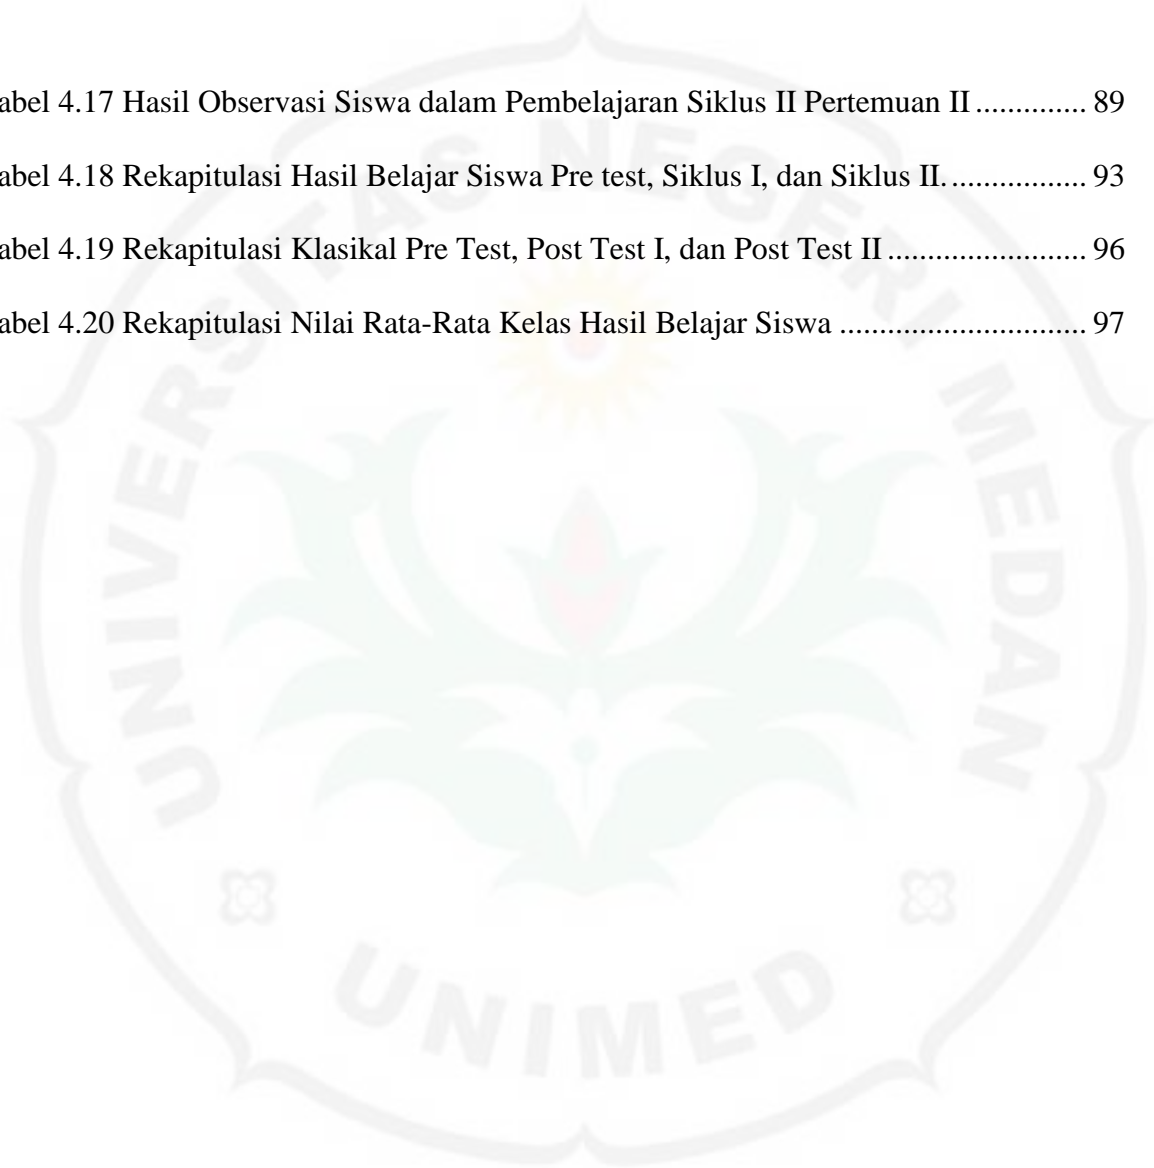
abel 4.17 Hasil Observasi Siswa dalam Pembelajaran Siklus II Pertemuan II .............. 89

abel 4.18 Rekapitulasi Hasil Belajar Siswa Pre test, Siklus I, dan Siklus II. ................ 93

abel 4.19 Rekapitulasi Klasikal Pre Test, Post Test I, dan Post Test II ........................ 96

abel 4.20 Rekapitulasi Nilai Rata-Rata Kelas Hasil Belajar Siswa .............................. 97

UNIVERSITAS NEGERI MEDAN

UNIMED